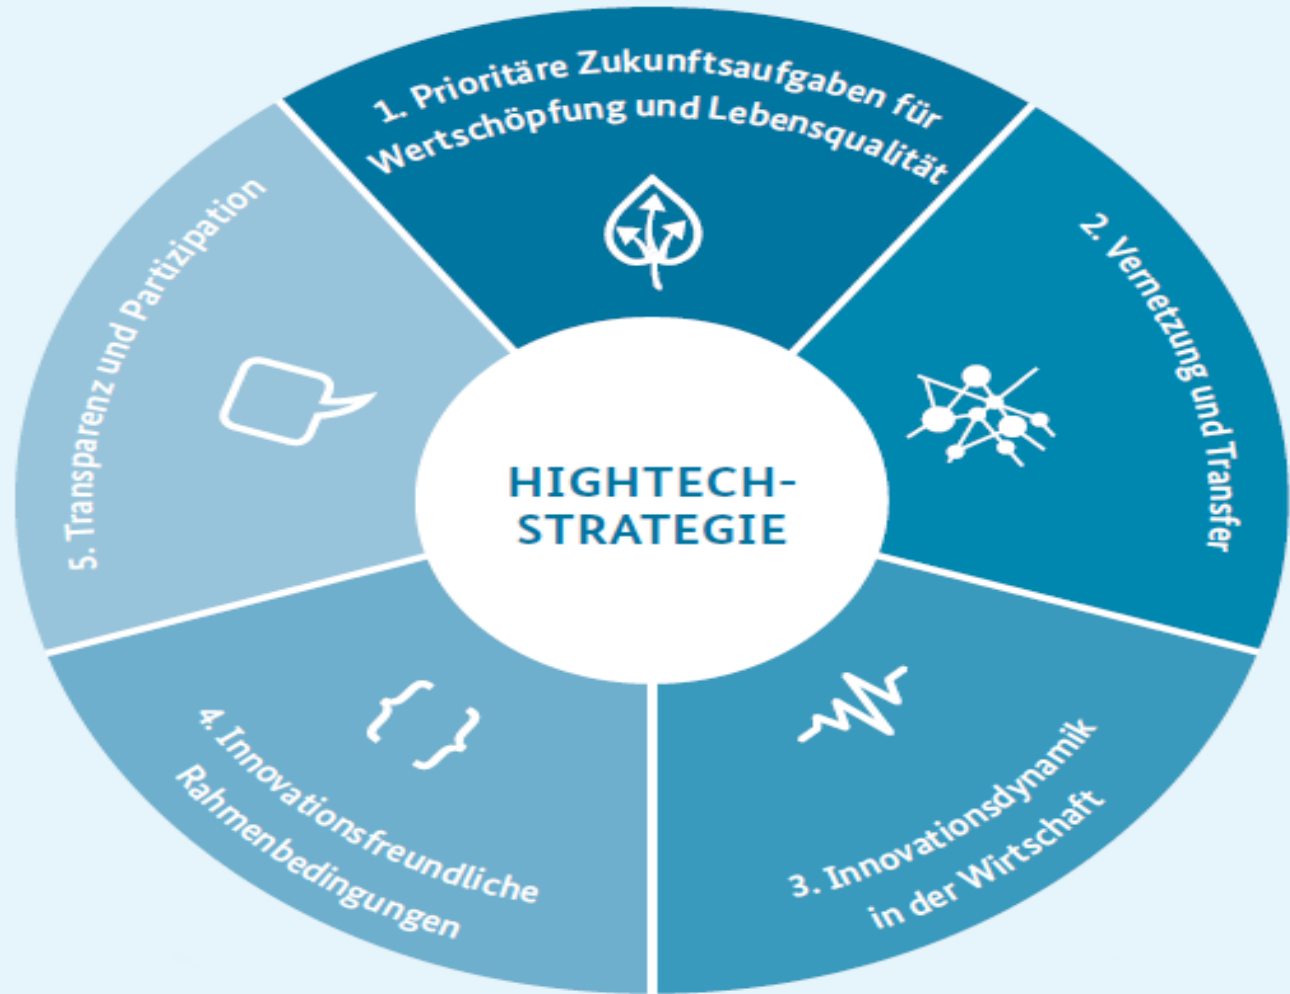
1. Prioritäre Zukunftsaufgaben für Wertschöpfung und Lebensqualität

2. Vernetzung und Transfer

HIGHTECH-STRATEGIE

3. Innovationsdynamik in der Wirtschaft

4. Innovationsfreundliche Rahmenbedingungen

5. Transparenz und Partizipation